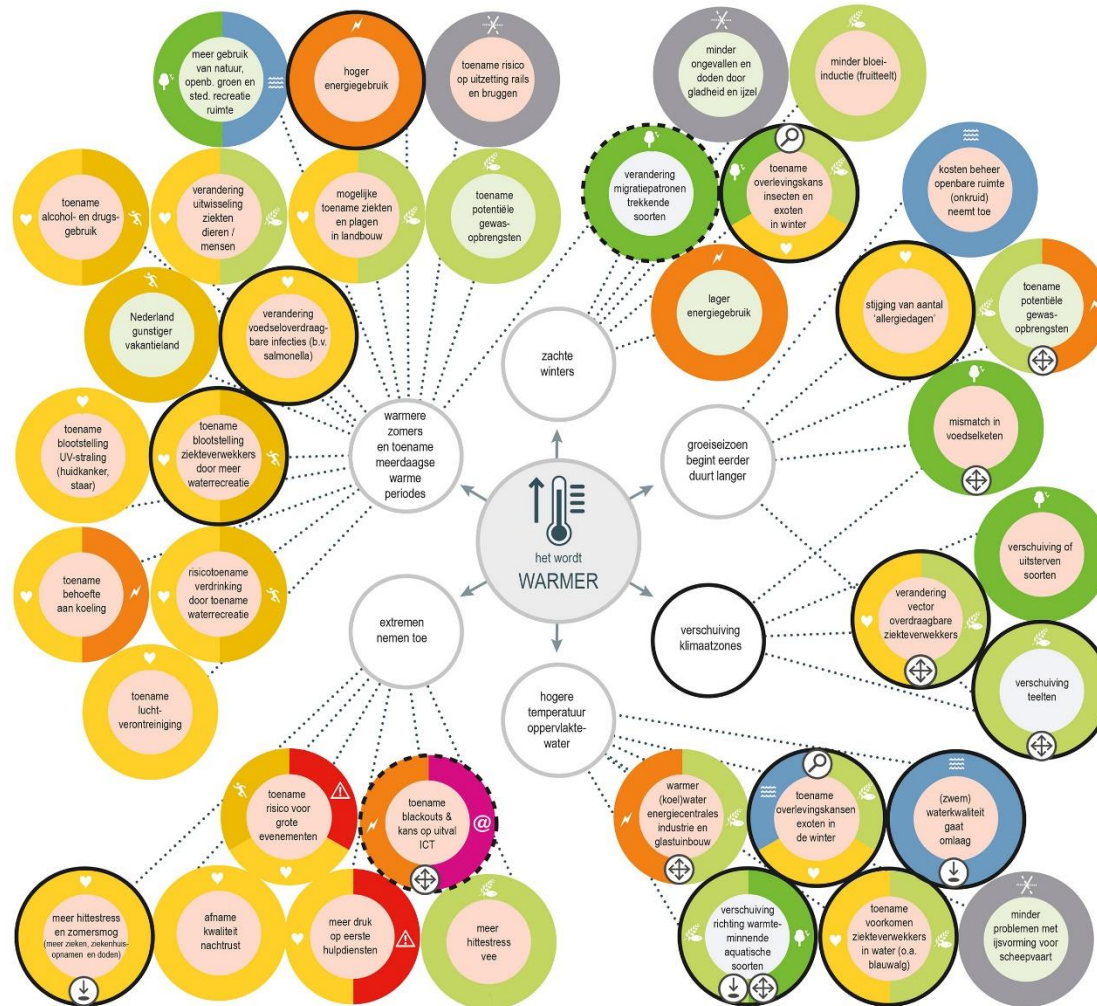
meer gebruik van natuur, openb. groen en sted. recreatie ruimte

hoger energiegebruik

toename risico op uitzetting rails en bruggen

minder ongevallen en doden door gladheid en ijzel

minder bloei-inductie (fruitteelt)

toename alcohol- en drugsgebruik

verandering uitwisseling ziekten dieren / mensen

mogelijke toename ziekten en plagen in landbouw

toename potentiële gewasopbrengsten

verandering migratiepatronen trekkende soorten

toename overlevingskans insecten en exoten in winter

kosten beheer openbare ruimte (onkruid) neemt toe

lager energiegebruik

stijging van aantal 'allergiedagen'

toename potentiële gewasopbrengsten

Nederland gunstiger vakantieland

verandering voedseloverdraagbare infecties (b.v. salmonella)

zachte winters

mismatch in voedselketen

toename blootstelling UV-straling (huidkanker, staar)

toename blootstelling ziekteverwekkers door meer waterrecreatie

warmere zomers en toename meerdaagse warme periodes

groeiseizoen begint eerder duurt langer

het wordt WARMER

verschuiving of uitsterven soorten

toename behoefte aan koeling

risicotoename verdrinking door toename waterrecreatie

extremen nemen toe

verschuiving klimaatzones

verandering vector overdraagbare ziekteverwekkers

verschuiving teelten

toename luchtverontreiniging

hogere temperatuur oppervlaktewater

toename risico voor grote evenementen

toename blackouts & kans op uitval ICT

warmer (koel)water energiecentrales industrie en glastuinbouw

toename overlevingskansen exoten in de winter

(zwem) waterkwaliteit gaat omlaag

meer hittestress en zomersmog (meer zieken, ziekenhuisopnamen en doden)

afname kwaliteit nachtrust

meer druk op eerste hulpdiensten

meer hittestress vee

verschuiving richting warmteminnende aquatische soorten

toename voorkomen ziekteverwekkers in water (o.a. blauwalg)

minder problemen met ijsvorming voor scheepvaart